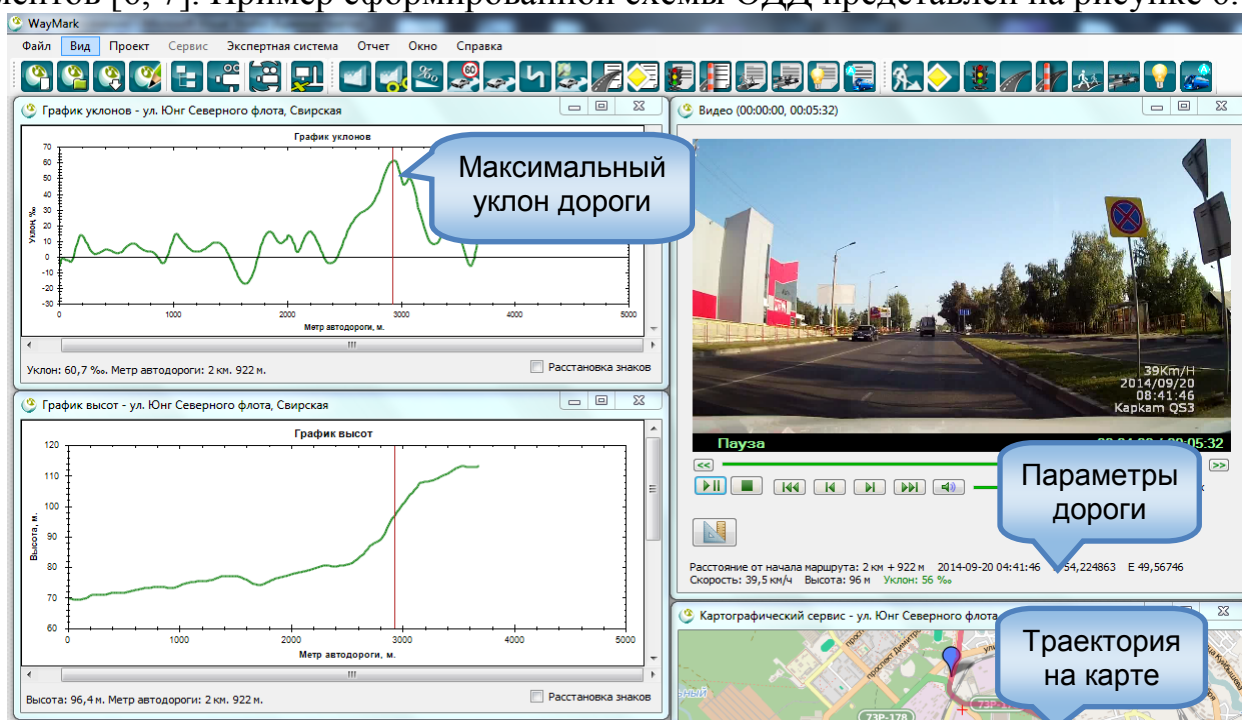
WayMark

Файл Вид Проект Сервис Экспертная система Отчет Окно Справка

График уклонов - ул. Юнг Северного флота, Свирская

График уклонов

Уклон ‰

70 60 50 40 30 20 10 0 -10 -20 -30

0 1000 2000 3000 4000 5000

Метр автодороги, м.

Максимальный уклон дороги

Уклон: 60,7 ‰. Метр автодороги: 2 км. 922 м.

Расстановка знаков

График высот - ул. Юнг Северного флота, Свирская

График высот

Высота, м.

120 110 100 90 80 70 60

0 1000 2000 3000 4000 5000

Метр автодороги, м.

Высота: 96,4 м. Метр автодороги: 2 км. 922 м.

Расстановка знаков

Видео (00:00:00, 00:05:32)

39Km/H
2014/09/20
08:41:46
Каркам QS3

Пауза

Параметры дороги

Расстояние от начала маршрута: 2 км + 922 м 2014-09-20 04:41:46 54,224863 E 49,56746
Скорость: 39,5 км/ч Высота: 96 м Уклон: 56 ‰

Картографический сервис - ул. Юнг Северного флота

Траектория на карте

73Р-178